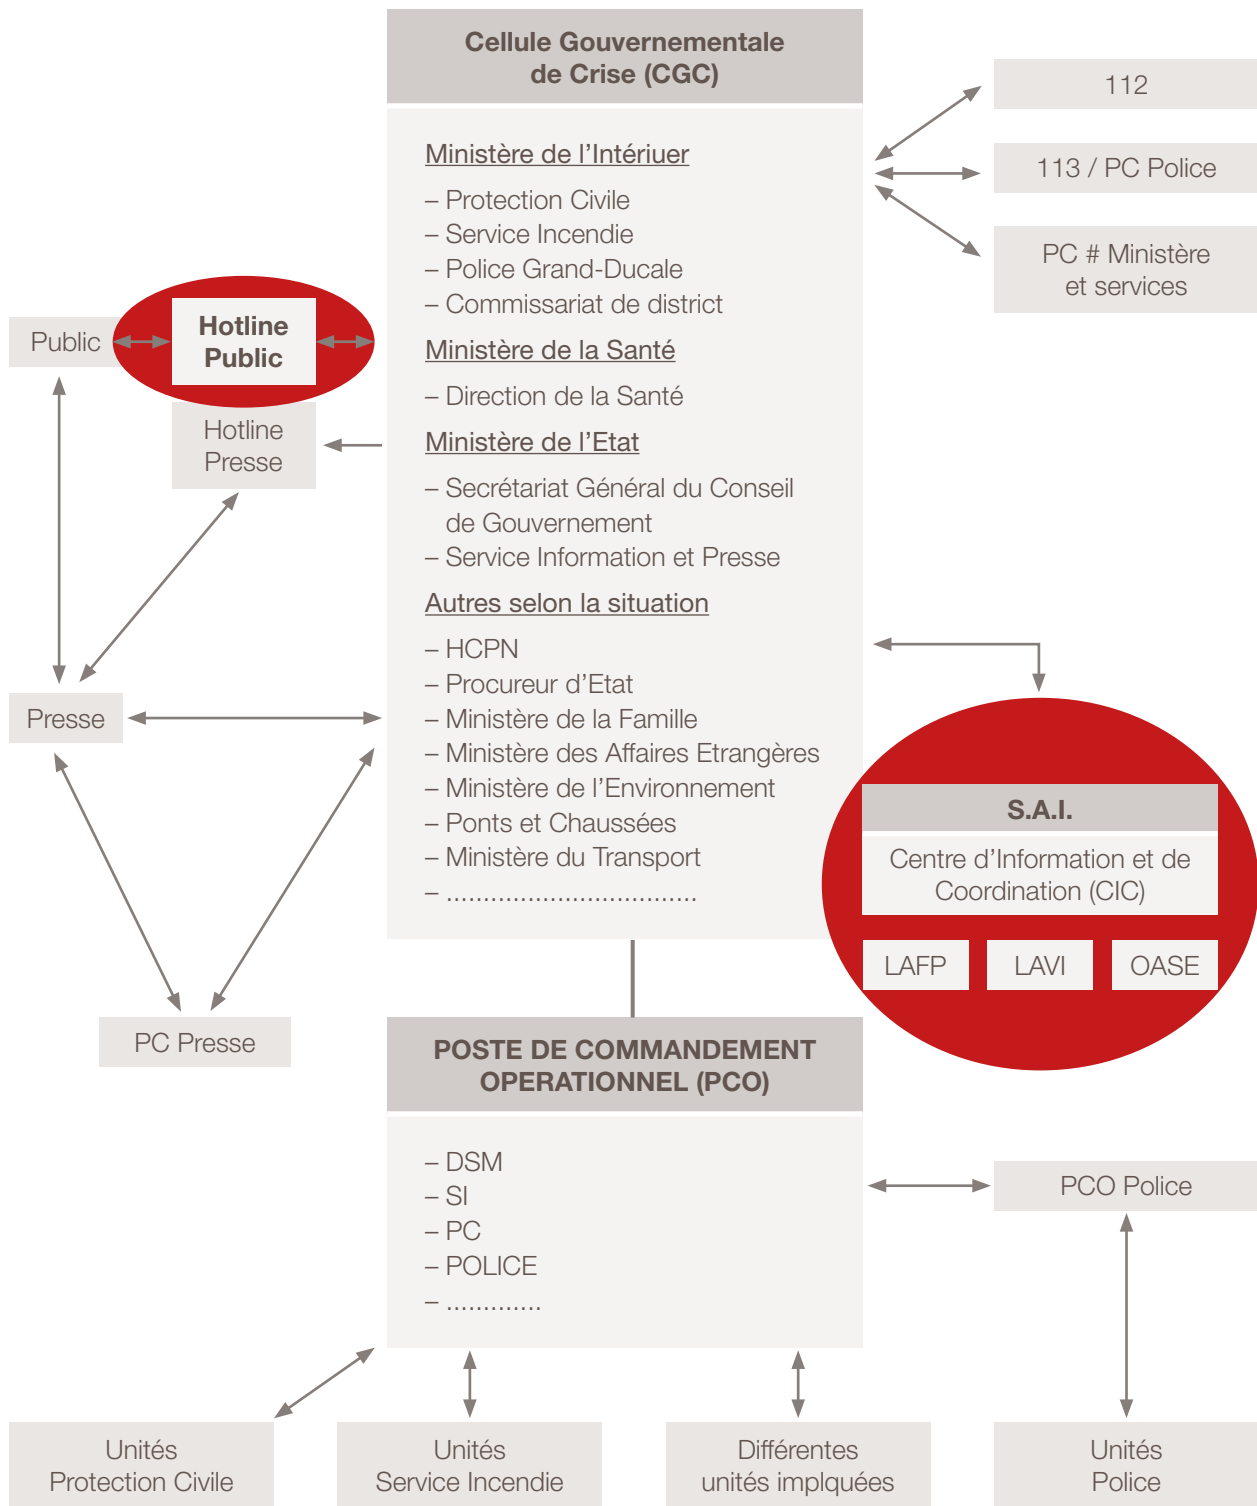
Cellule Gouvernementale de Crise (CGC)

Ministère de l'Intériuer

– Protection Civile
– Service Incendie
– Police Grand-Ducale
– Commissariat de district

Ministère de la Santé

– Direction de la Santé

Ministère de l'Etat

– Secrétariat Général du Conseil de Gouvernement
– Service Information et Presse

Autres selon la situation

– HCPN
– Procureur d'Etat
– Ministère de la Famille
– Ministère des Affaires Etrangères
– Ministère de l'Environnement
– Ponts et Chaussées
– Ministère du Transport
– ...................................

112

113 / PC Police

PC # Ministère et services

Public

Hotline Public

Hotline Presse

Presse

PC Presse

S.A.I.

Centre d'Information et de Coordination (CIC)

LAFP

LAVI

OASE

POSTE DE COMMANDEMENT OPERATIONNEL (PCO)

– DSM
– SI
– PC
– POLICE
– .............

PCO Police

Unités Protection Civile

Unités Service Incendie

Différentes unités implqúées

Unités Police